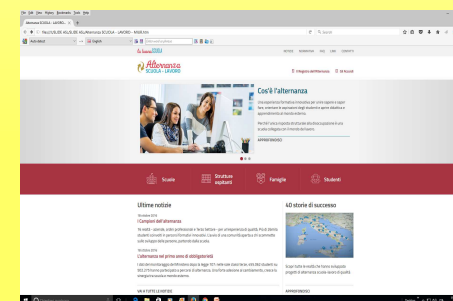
File Edit View History Bookmarks Tools Help

Alternanza SCUOLA - LAVORO ×

Alternanza SCUOLA - LAVORO

Cos'è l'alternanza

APPROFONDISCI

Scuole

Strutture ospitanti

Famiglie

Studenti

Ultime notizie

I Campioni dell'alternanza

L'alternanza nel primo anno di obbligatorietà

VAI A TUTTE LE NOTIZIE

40 storie di successo

APPROFONDISCI